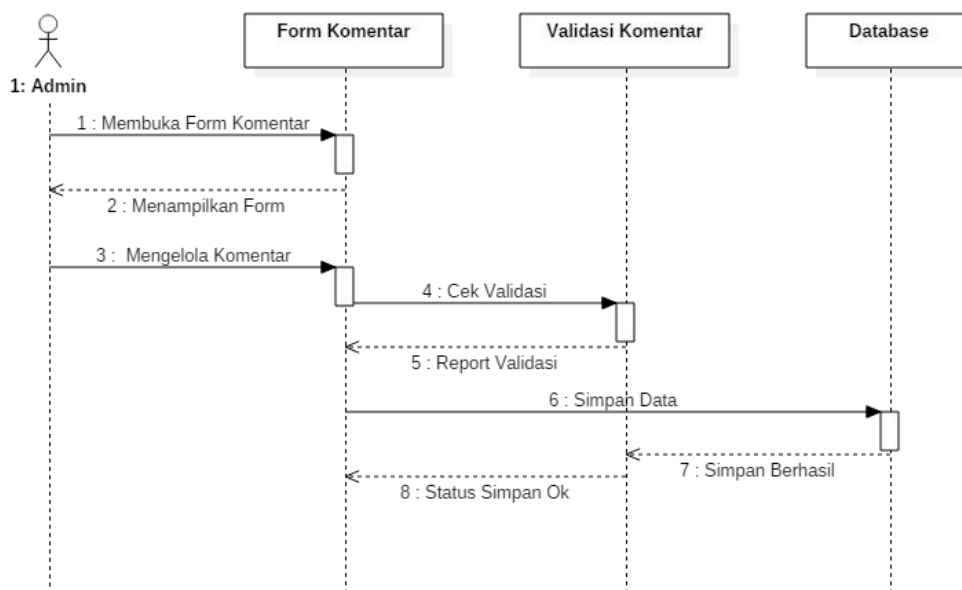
1: Admin

Form Komentar

Validasi Komentar

Database

1 : Membuka Form Komentar

2 : Menampilkan Form

3 :  Mengelola Komentar

4 : Cek Validasi

5 : Report Validasi

6 : Simpan Data

7 : Simpan Berhasil

8 : Status Simpan Ok